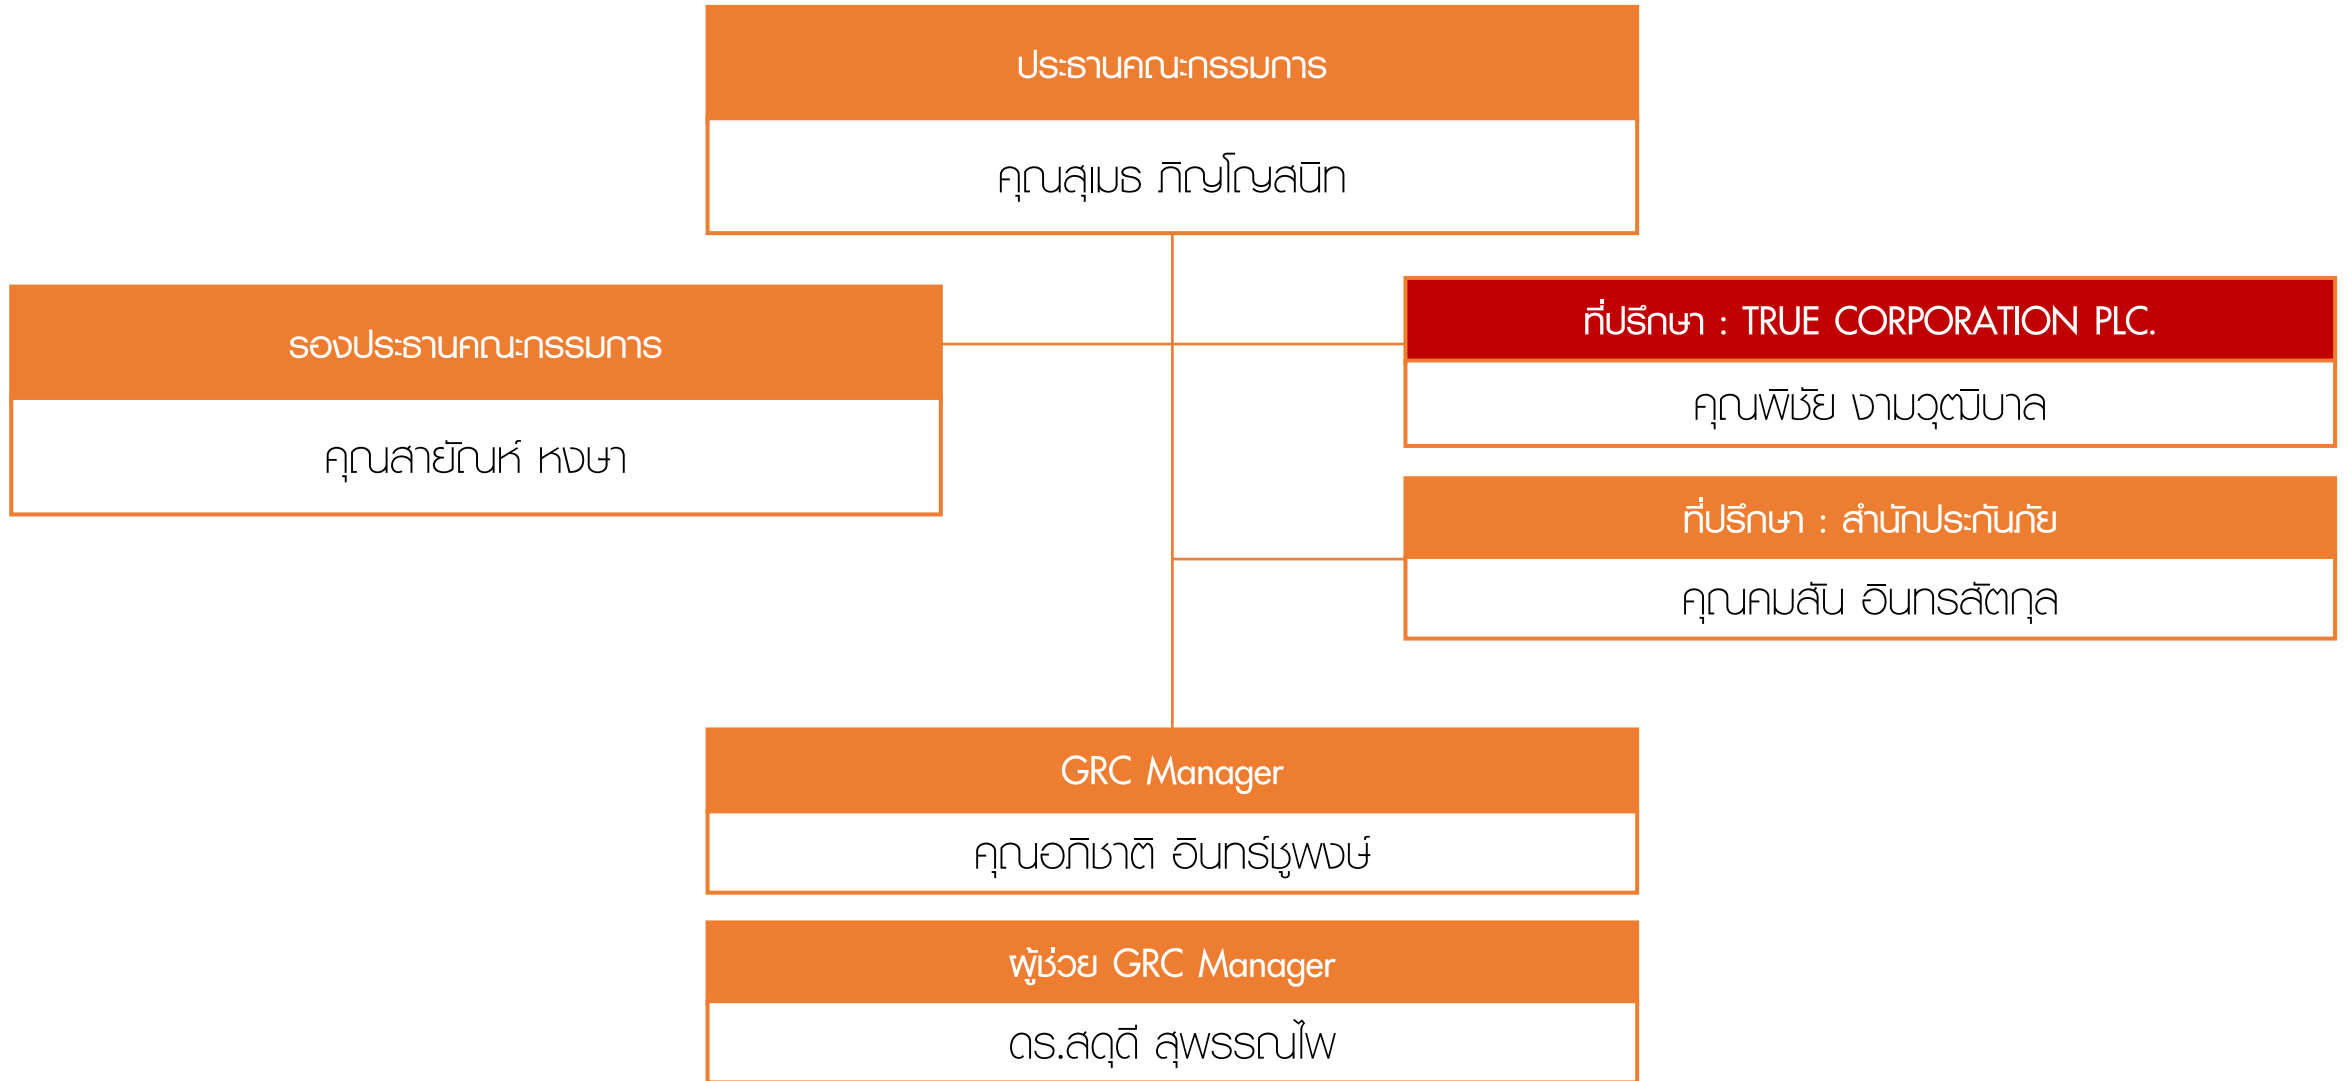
ประธานคณะกรรมการ

คุณสุเมธ ภิญโญสนิท

รองประธานคณะกรรมการ

คุณสายัณห์ หงษา

ที่ปรึกษา : TRUE CORPORATION PLC.

คุณพิชัย งามวุฒิบาล

ที่ปรึกษา : สำนักประกันภัย

คุณคมสัน อินทรสัตกุล

GRC Manager

คุณอภิชาติ อินทร์ชูพงษ์

ผู้ช่วย GRC Manager

ดร.สดุดี สุพรรณไพ